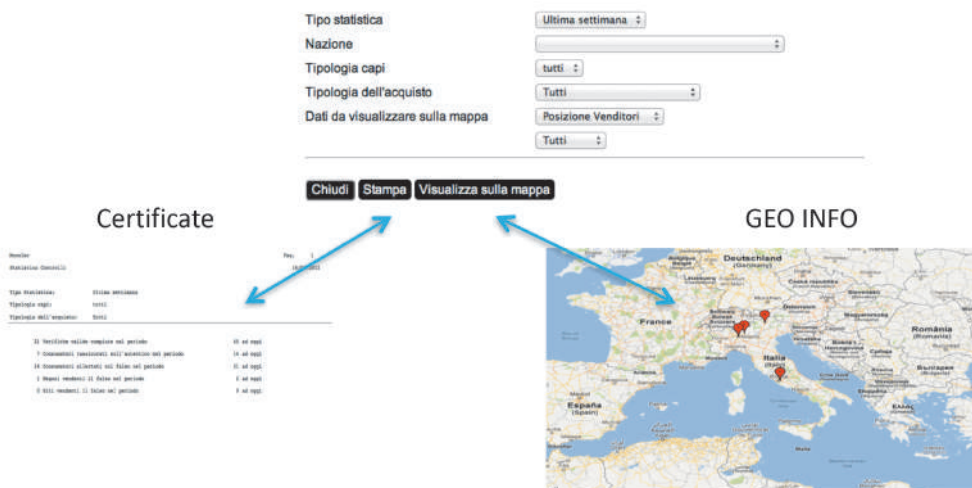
Tipo statistica | Ultima settimana
Nazione
Tipologia capi | tutti
Tipologia dell'acquisto | Tutti
Dati da visualizzare sulla mappa | Posizione Venditori
Tutti

Chiudi | Stampa | Visualizza sulla mappa

Certificate

GEO INFO

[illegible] Pag. 1
Statistica Controlli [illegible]

Tipo Statistica: Ultima settimana
Tipologia capi: tutti
Tipologia dell'acquisto: Tutti

31 Verifiche valide compiute nel periodo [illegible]
7 Consumatori rassicurati sull'autentico nel periodo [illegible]
24 Consumatori allertati sul falso nel periodo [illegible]
1 Negozi venditori il falso nel periodo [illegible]
3 Siti venditori il falso nel periodo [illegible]

Deutschland (Germany)
France
Italia (Italy)
România (Romania)
España (Spain)